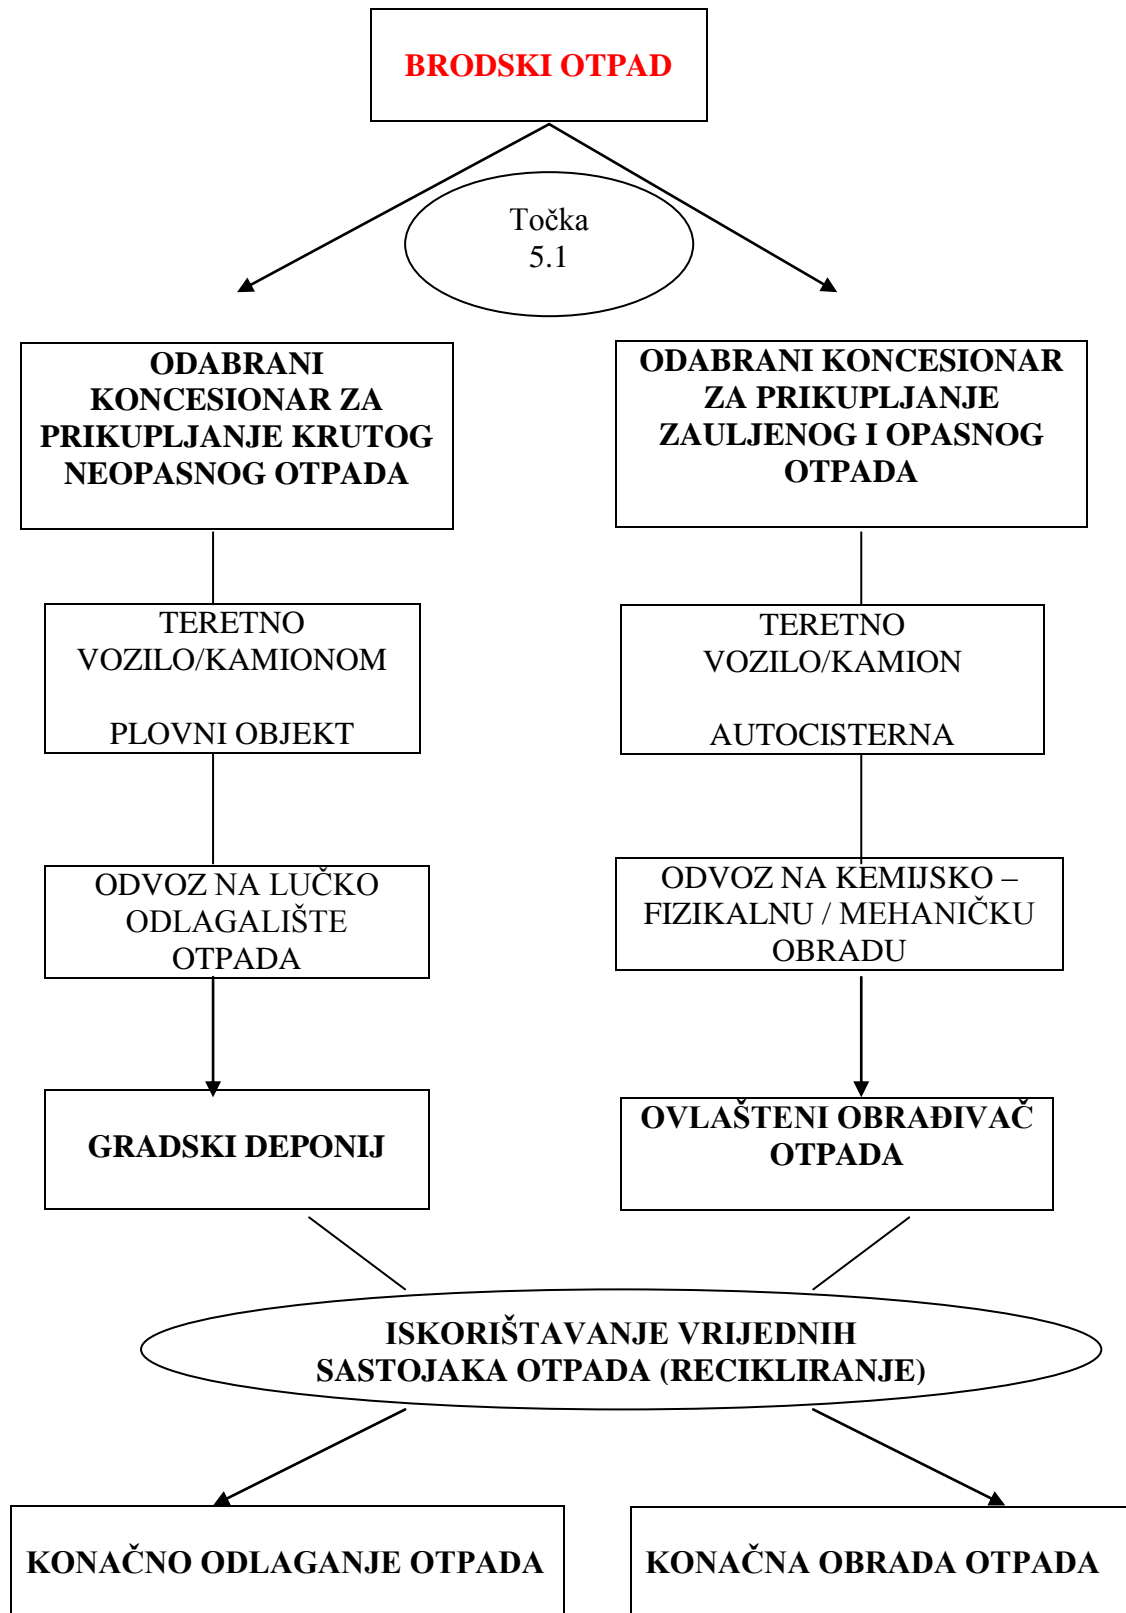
BRODSKI OTPAD

Točka 5.1

ODABRANI KONCESIONAR ZA PRIKUPLJANJE KRUTOG NEOPASNOG OTPADA

ODABRANI KONCESIONAR ZA PRIKUPLJANJE ZAULJENOG I OPASNOG OTPADA

TERETNO VOZILO/KAMIONOM

PLOVNI OBJEKT

TERETNO VOZILO/KAMION

AUTOCISTERNA

ODVOZ NA LUČKO ODLAGALIŠTE OTPADA

ODVOZ NA KEMIJSKO – FIZIKALNU / MEHANIČKU OBRADU

GRADSKI DEPONIJ

OVLAŠTENI OBRAĐIVAČ OTPADA

ISKORIŠTAVANJE VRIJEDNIH SASTOJAKA OTPADA (RECIKLIRANJE)

KONAČNO ODLAGANJE OTPADA

KONAČNA OBRADA OTPADA